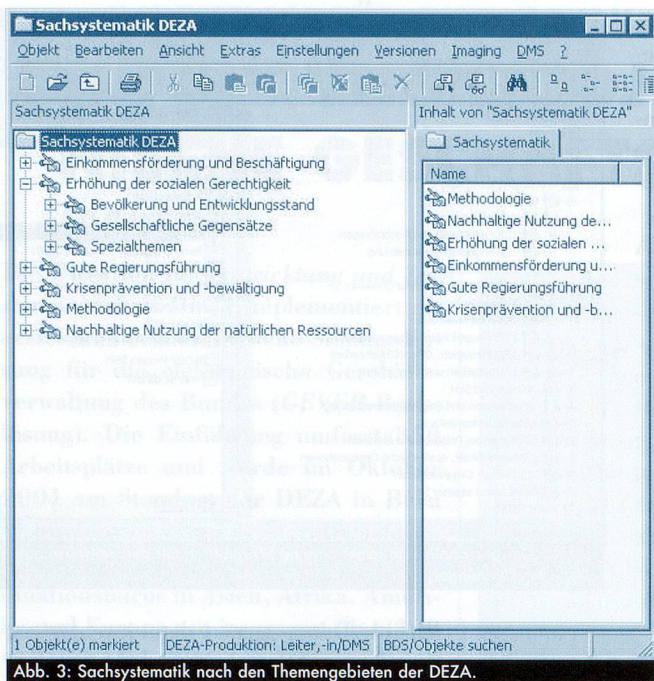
Sachsystematik DEZA

Objekt Bearbeiten Ansicht Extras Einstellungen Versionen Imaging DMS ?

Sachsystematik DEZA

Inhalt von "Sachsystematik DEZA"

Sachsystematik DEZA
Einkommensförderung und Beschäftigung
Erhöhung der sozialen Gerechtigkeit
Bevölkerung und Entwicklungsstand
Gesellschaftliche Gegensätze
Spezialthemen
Gute Regierungsführung
Krisenprävention und -bewältigung
Methodologie
Nachhaltige Nutzung der natürlichen Ressourcen

Sachsystematik

Name
Methodologie
Nachhaltige Nutzung de...
Erhöhung der sozialen ...
Einkommensförderung u...
Gute Regierungsführung
Krisenprävention und -b...

1 Objekt(e) markiert | DEZA-Produktion: Leiter,-in/DMS | BDS/Objekte suchen

Abb. 3: Sachsystematik nach den Themengebieten der DEZA.